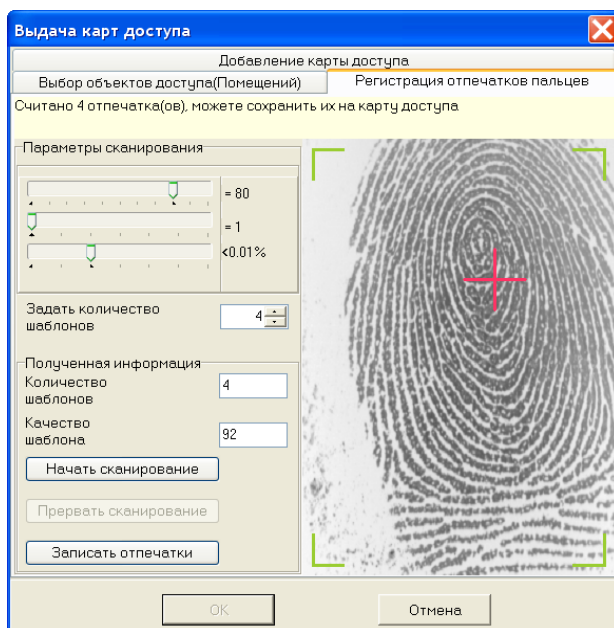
Выдача карт доступа

Добавление карты доступа

Выбор объектов доступа(Помещений)

Регистрация отпечатков пальцев

Считано 4 отпечатка(ов), можете сохранить их на карту доступа

Параметры сканирования

= 80

= 1

<0.01%

Задать количество шаблонов

4

Полученная информация

Количество шаблонов

4

Качество шаблона

92

Начать сканирование

Прервать сканирование

Записать отпечатки

OK

Отмена